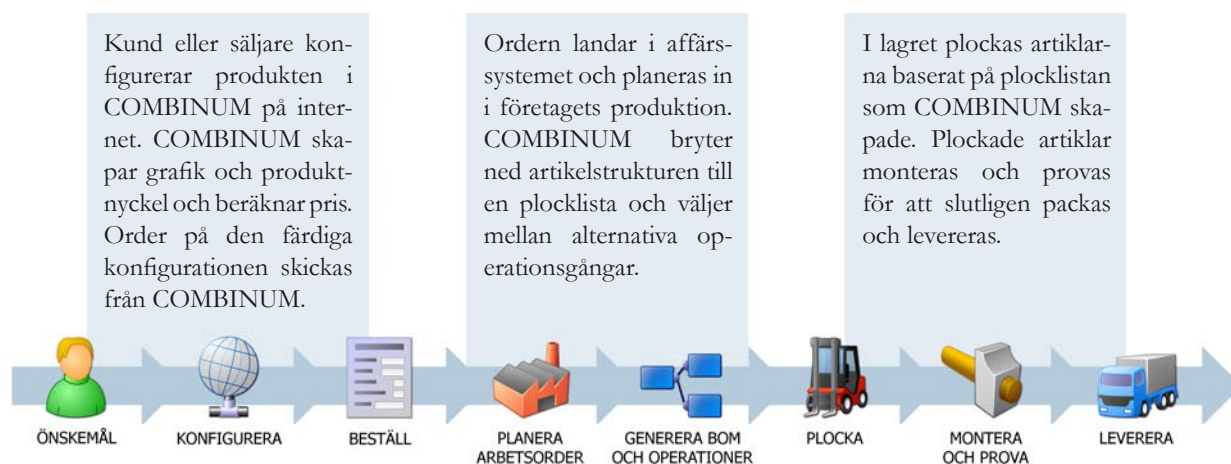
Kund eller säljare konfigurerar produkten i COMBINUM på internet. COMBINUM skapar grafik och produktnyckel och beräknar pris. Order på den färdiga konfigurationen skickas från COMBINUM.

Ordern landar i affärssystemet och planeras in i företagets produktion. COMBINUM bryter ned artikelstrukturen till en plocklista och väljer mellan alternativa operationsgångar.

I lagret plockas artiklarna baserat på plocklistan som COMBINUM skapade. Plockade artiklar monteras och provas för att slutligen packas och levereras.

ÖNSKEMÅL

KONFIGURERA

BESTÄLL

PLANERA ARBETSORDER

GENERERA BOM OCH OPERATIONER

PLOCKA

MONTERA OCH PROVA

LEVERERA